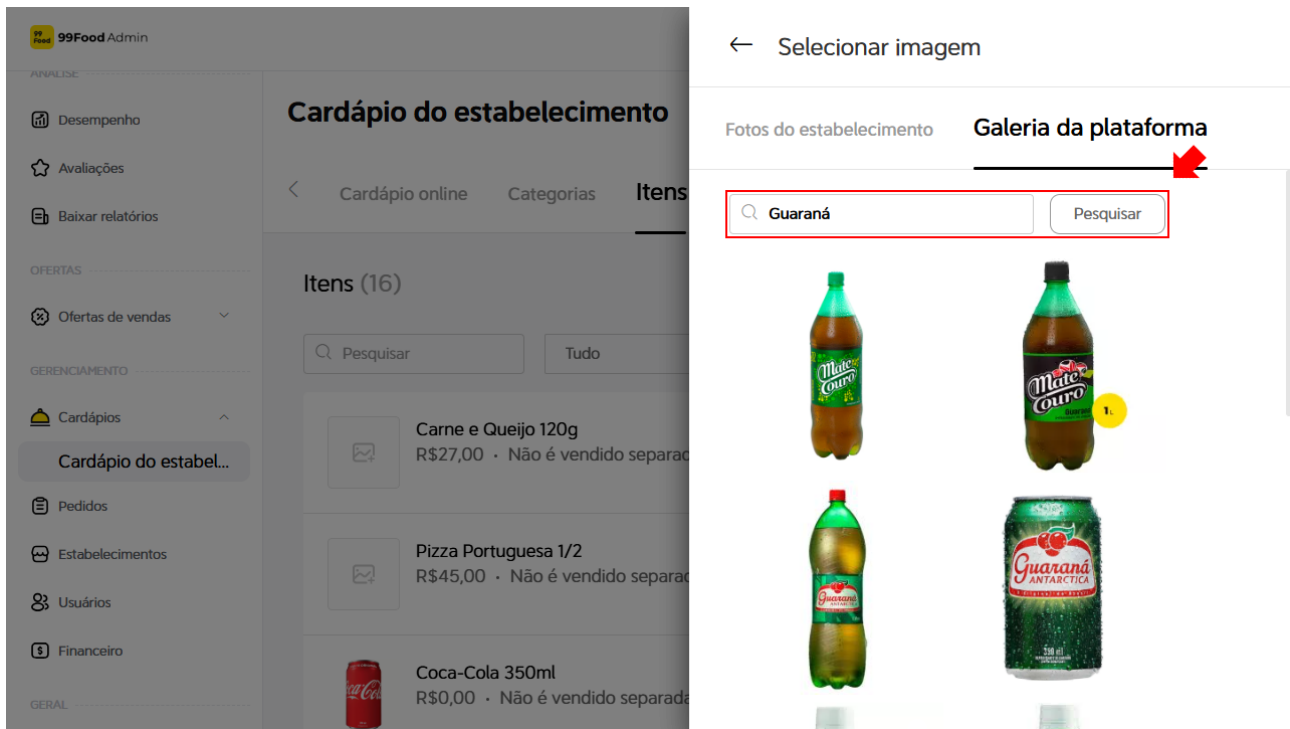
99 Food 99Food Admin

ANÁLISE

Desempenho

Avaliações

Baixar relatórios

OFERTAS

Ofertas de vendas

GERENCIAMENTO

Cardápios

Cardápio do estabel...

Pedidos

Estabelecimentos

Usuários

Financeiro

GERAL

Cardápio do estabelecimento

Cardápio online Categorias Itens

Itens (16)

Pesquisar

Tudo

Carne e Queijo 120g
R$27,00 · Não é vendido separad

Pizza Portuguesa 1/2
R$45,00 · Não é vendido separad

Coca-Cola 350ml
R$0,00 · Não é vendido separada

Selecionar imagem

Fotos do estabelecimento

Galeria da plataforma

Guaraná

Pesquisar

Mate Couro

Mate Couro Guaraná 1L

Guaraná Antarctica

Guaraná Antarctica